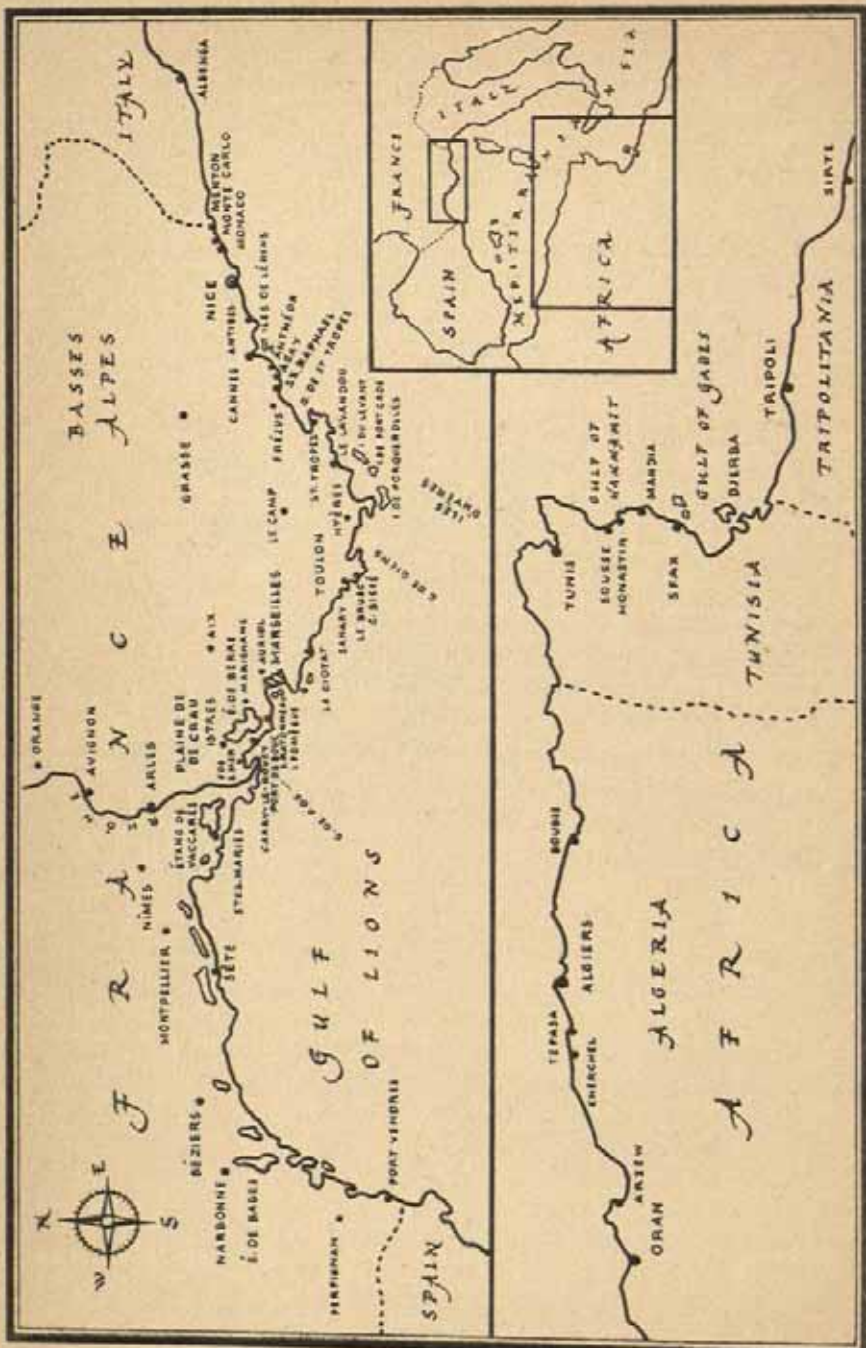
FRANCE
BASSES ALPES
ITALY
ALBENGA
MENTON
MONTE CARLO
MONACO
NICE
CANNES
ANTIBES
ILES DE LÉRINS
GRASSE
FRÉJUS
ST. RAPHAEL
ST. TROPEZ
LE LAVANDOU
ILE DU LEVANT
ILE PORQUEROLLES
HYÈRES
LE CAMP
TOULON
SANARY
LA CIOTAT
MARSEILLES
AIX
ISTRES
PLAINE DE CRAU
ARLES
AVIGNON
ORANGE
NÎMES
ÉTANG DE VACCARÈS
STES. MARIES
MONTPELLIER
SÈTE
BÉZIERS
NARBONNE
PERPIGNAN
PORT VENDRES
GULF OF LIONS
SPAIN
N
E
S
W
FRANCE
ITALY
SPAIN
MEDITERRANEAN SEA
AFRICA
ALGERIA
AFRICA
TUNISIA
TRIPOLITANIA
ORAN
ARZEW
CHERCHEL
TEPASA
ALGIERS
BOUGIE
TUNIS
SOUSSE
MONASTIR
GULF OF HAMMAMET
MAHDIA
SFAX
GULF OF GABES
DJERBA
TRIPOLI
SIRTE